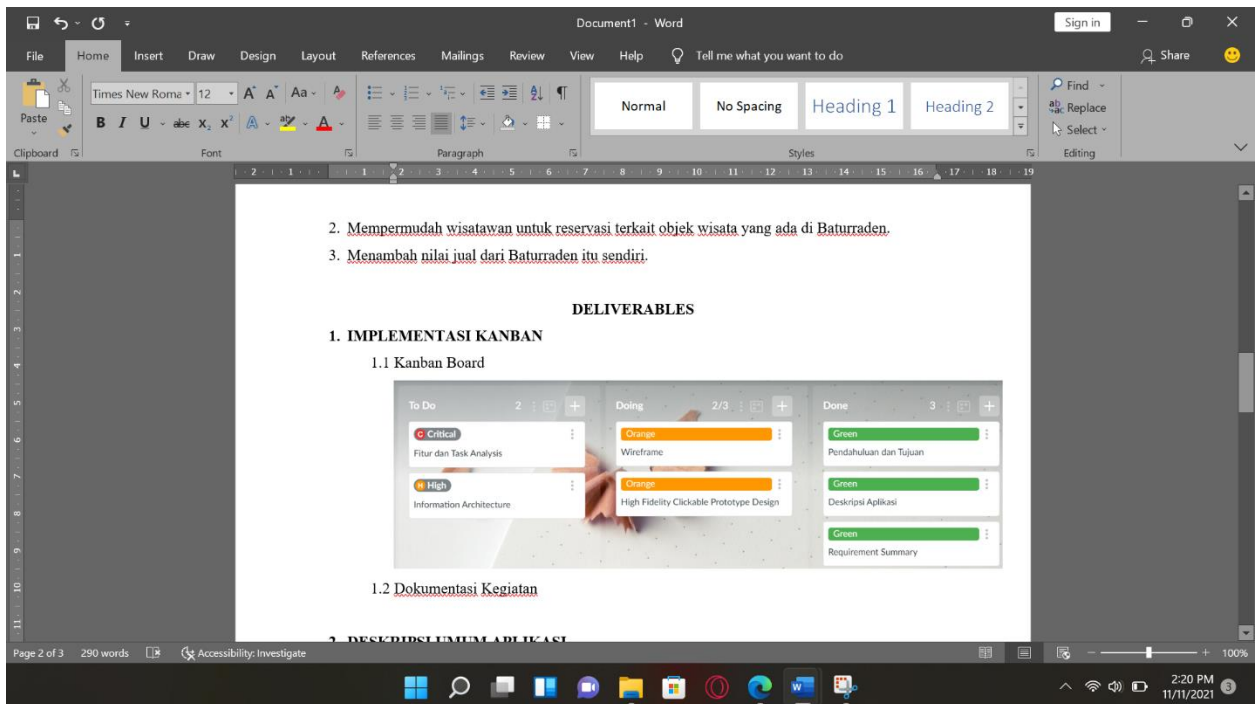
Document1 - Word

Sign in

File Home Insert Draw Design Layout References Mailings Review View Help Tell me what you want to do

Share

Paste

Times New Roma 12

Clipboard Font Paragraph Styles Editing

Normal No Spacing Heading 1 Heading 2

Find Replace Select

2. Mempermudah wisatawan untuk reservasi terkait objek wisata yang ada di Baturraden.

3. Menambah nilai jual dari Baturraden itu sendiri.

DELIVERABLES

1. IMPLEMENTASI KANBAN

1.1 Kanban Board

| To Do 2 | Doing 2/3 | Done 3 |
|---|---|---|
| C Critical Fitur dan Task Analysis | Orange Wireframe | Green Pendahuluan dan Tujuan |
| H High Information Architecture | Orange High Fidelity Clickable Prototype Design | Green Deskripsi Aplikasi |
| | | Green Requirement Summary |

1.2 Dokumentasi Kegiatan

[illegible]

Page 2 of 3 290 words Accessibility: Investigate

100%

2:20 PM 11/11/2021